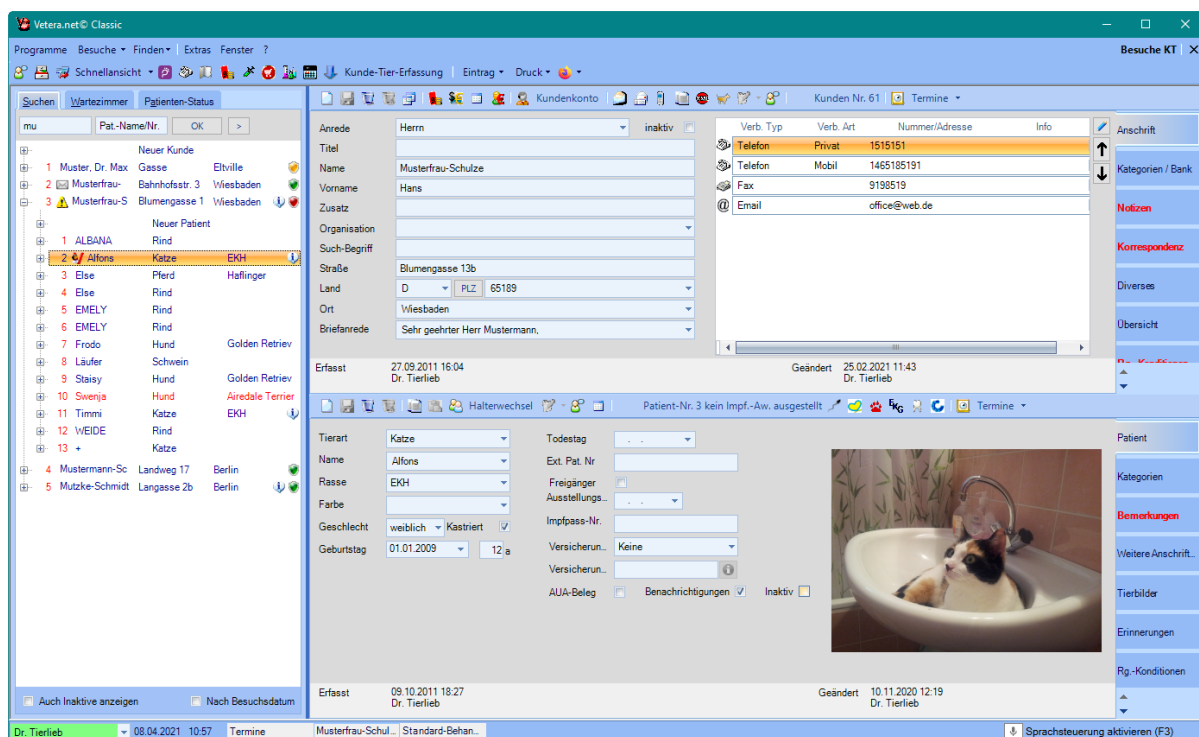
Vetera.net© Classic

Programme Besuche ▾ Finden ▾ | Extras Fenster ?

Besuche KT

Schnellansicht ▾ Kunde-Tier-Erfassung | Eintrag ▾ Druck ▾

Suchen | Wartezimmer | Patienten-Status

mu | Pat.-Name/Nr. | OK | >

Neuer Kunde
1 Muster, Dr. Max Gasse Eltville
2 Musterfrau- Bahnhofsstr. 3 Wiesbaden
3 Musterfrau-S Blumengasse 1 Wiesbaden
Neuer Patient
1 ALBANA Rind
2 Alfons Katze EKH
3 Else Pferd Haflinger
4 Else Rind
5 EMELY Rind
6 EMELY Rind
7 Frodo Hund Golden Retriev
8 Läufer Schwein
9 Staisy Hund Golden Retriev
10 Swenja Hund Airedale Terrier
11 Timmi Katze EKH
12 WEIDE Rind
13 + Katze
4 Mustermann-Sc Landweg 17 Berlin
5 Mutzke-Schmidt Langasse 2b Berlin

Auch Inaktive anzeigen | Nach Besuchsdatum

Kundenkonto | Kunden Nr. 61 | Termine ▾

| Anrede | Herrn | inaktiv |
|---|---|---|
| Titel | | |
| Name | Musterfrau-Schulze | |
| Vorname | Hans | |
| Zusatz | | |
| Organisation | | |
| Such-Begriff | | |
| Straße | Blumengasse 13b | |
| Land | D PLZ 65189 | |
| Ort | Wiesbaden | |
| Briefanrede | Sehr geehrter Herr Mustermann, | |

| Verb. Typ | Verb. Art | Nummer/Adresse | Info |
|---|---|---|---|
| Telefon | Privat | 1515151 | |
| Telefon | Mobil | 1465185191 | |
| Fax | | 9198519 | |
| Email | | office@web.de | |

Erfasst 27.09.2011 16:04 Dr. Tierlieb
Geändert 25.02.2021 11:43 Dr. Tierlieb

Anschrift
Kategorien / Bank
Notizen
Korrespondenz
Diverses
Übersicht

Halterwechsel | Patient-Nr. 3 kein Impf.-Aw. ausgestellt | Termine ▾

| Tierart | Katze |
|---|---|
| Name | Alfons |
| Rasse | EKH |
| Farbe | |
| Geschlecht | weiblich Kastriert |
| Geburtstag | 01.01.2009 12 a |

Todestag . .
Ext. Pat. Nr
Freigänger
Ausstellungs... . .
Impfpass-Nr.
Versicherun... Keine
Versicherun...
AUA-Beleg | Benachrichtigungen | Inaktiv

Patient
Kategorien
Bemerkungen
Weitere Anschrift...
Tierbilder
Erinnerungen
Rg.-Konditionen

Erfasst 09.10.2011 18:27 Dr. Tierlieb
Geändert 10.11.2020 12:19 Dr. Tierlieb

Dr. Tierlieb | 08.04.2021 10:57 | Termine | Musterfrau-Schul... | Standard-Behan... | Sprachsteuerung aktivieren (F3)